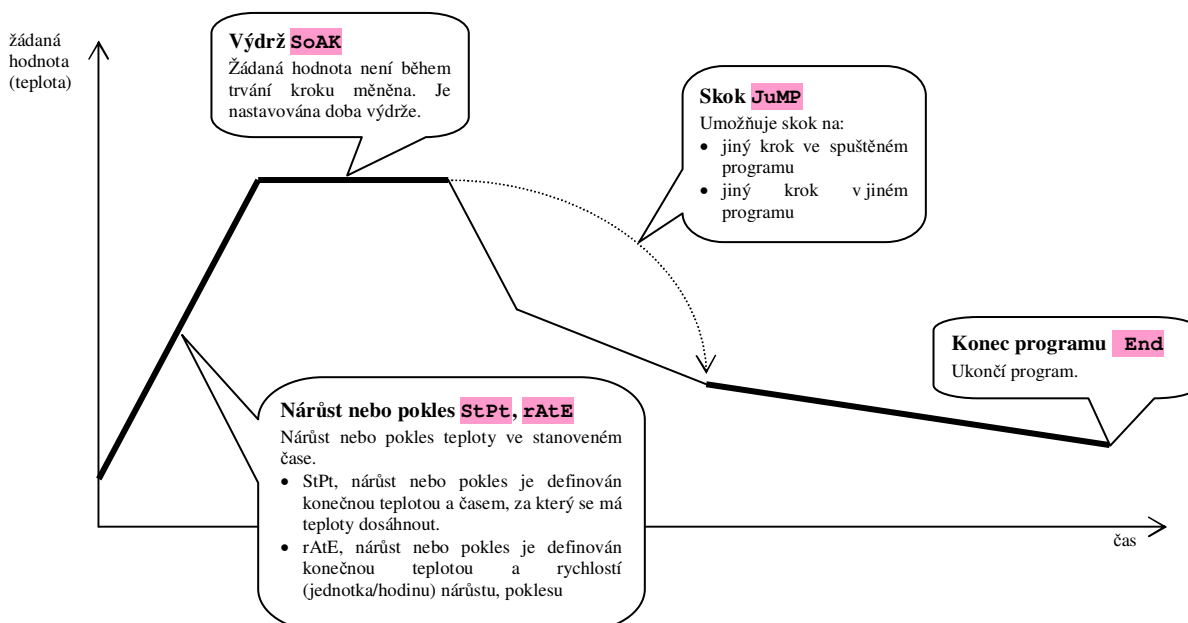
žádaná hodnota (teplota)

**Výdrž SoAK**
Žádaná hodnota není během trvání kroku měněna. Je nastavována doba výdrže.

**Skok JuMP**
Umožňuje skok na:
- jiný krok ve spuštěném programu
- jiný krok v jiném programu

**Konec programu End**
Ukončí program.

**Nárůst nebo pokles StPt, rAtE**
Nárůst nebo pokles teploty ve stanoveném čase.
- StPt, nárůst nebo pokles je definován konečnou teplotou a časem, za který se má teploty dosáhnout.
- rAtE, nárůst nebo pokles je definován konečnou teplotou a rychlostí (jednotka/hodinu) nárůstu, poklesu

čas